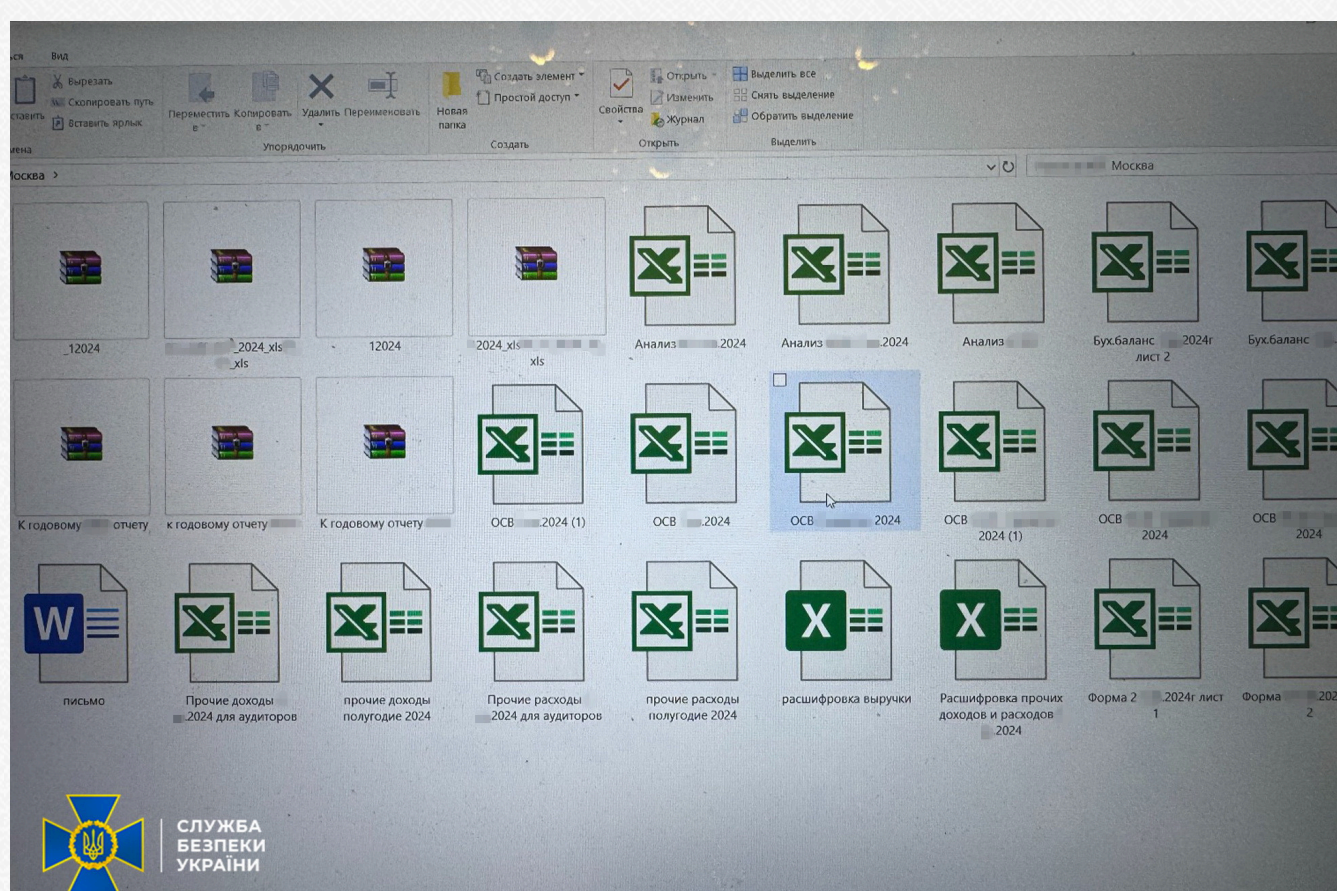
ься Вид

Вырезать
Скопировать путь
Вставить ярлык
ставить
мена

Переместить в
Копировать в
Удалить
Переименовать
Упорядочить

Новая папка
Создать элемент
Простой доступ
Создать

Свойства
Открыть
Изменить
Журнал
Открыть

Выделить все
Снять выделение
Обратить выделение
Выделить

Москва >

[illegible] Москва

_12024
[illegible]_2024_xls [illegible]_xls
12024
2024_xls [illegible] xls
Анализ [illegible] 2024
Анализ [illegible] 2024
Анализ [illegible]
Бух.баланс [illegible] 2024г лист 2
Бух.баланс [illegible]

К годовому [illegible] отчету
к годовому отчету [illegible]
К годовому отчету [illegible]
ОСВ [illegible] 2024 (1)
ОСВ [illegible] 2024
ОСВ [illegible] 2024
ОСВ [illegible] 2024 (1)
ОСВ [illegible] 2024
ОСВ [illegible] 2024

письмо
Прочие доходы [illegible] 2024 для аудиторов
прочие доходы полугодие 2024
Прочие расходы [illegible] 2024 для аудиторов
прочие расходы полугодие 2024
расшифровка выручки
Расшифровка прочих доходов и расходов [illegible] 2024
Форма 2 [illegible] 2024г лист 1
Форма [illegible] 202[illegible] 2

СЛУЖБА БЕЗПЕКИ УКРАЇНИ